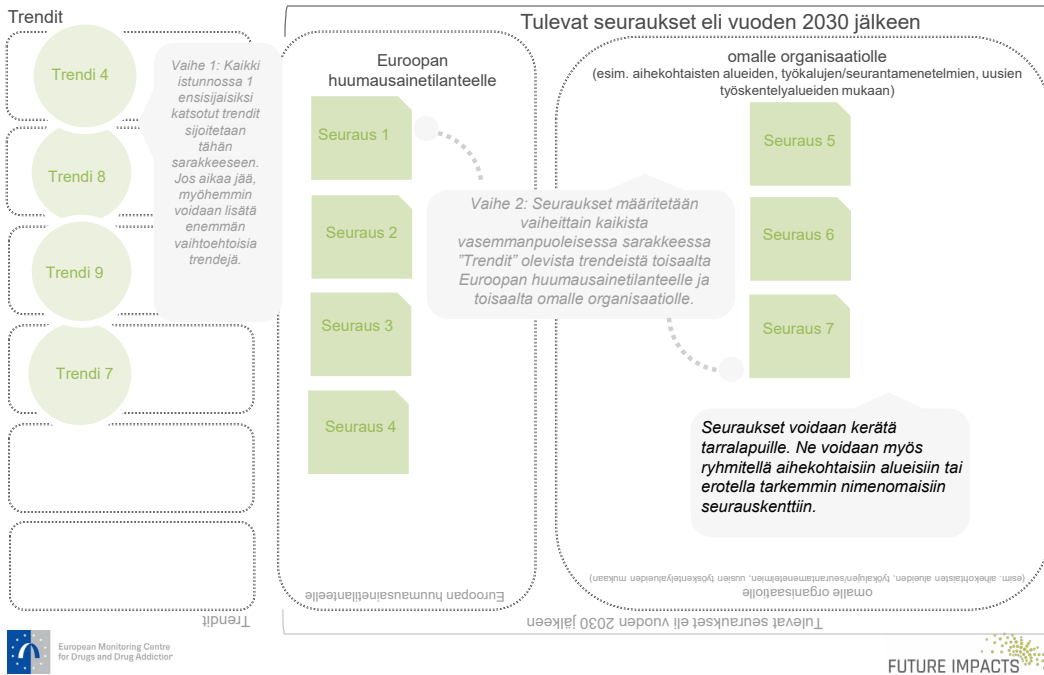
Trendit

Tulevat seuraukset eli vuoden 2030 jälkeen

Trendi 4

Trendi 8

Trendi 9

Trendi 7

Vaihe 1: Kaikki istunnossa 1 ensisijaisiksi katsotut trendit sijoitetaan tähän sarakkeeseen. Jos aikaa jää, myöhemmin voidaan lisätä enemmän vaihtoehtoisia trendejä.

Euroopan huumausainetilanteelle

Seuraus 1

Seuraus 2

Seuraus 3

Seuraus 4

Vaihe 2: Seuraukset määritetään vaiheittain kaikista vasemmanpuoleisessa sarakkeessa "Trendit" olevista trendeistä toisaalta Euroopan huumausainetilanteelle ja toisaalta omalle organisaatiolle.

omalle organisaatiolle
(esim. aihekohtaisten alueiden, työkalujen/seurantamenetelmien, uusien työskentelyalueiden mukaan)

Seuraus 5

Seuraus 6

Seuraus 7

Seuraukset voidaan kerätä tarralapuille. Ne voidaan myös ryhmitellä aihekohtaisiin alueisiin tai erotella tarkemmin nimenomaisiin seurauskenttiin.

Euroopan huumausainetilanteelle

omalle organisaatiolle
(esim. aihekohtaisten alueiden, työkalujen/seurantamenetelmien, uusien työskentelyalueiden mukaan)

Trendit

Tulevat seuraukset eli vuoden 2030 jälkeen

European Monitoring Centre for Drugs and Drug Addiction

FUTURE IMPACTS